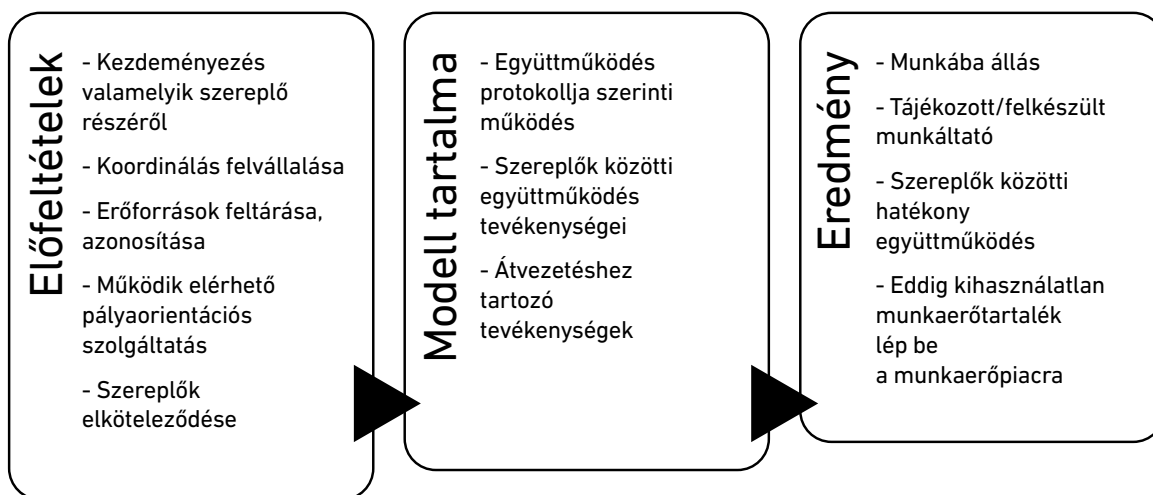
Előfeltételek

- Kezdeményezés valamelyik szereplő részéről

- Koordinálás felvállalása

- Erőforrások feltárása, azonosítása

- Működik elérhető pályaorientációs szolgáltatás

- Szereplők elköteleződése

Modell tartalma

- Együttműködés protokollja szerinti működés

- Szereplők közötti együttműködés tevékenységei

- Átvezetéshez tartozó tevékenységek

Eredmény

- Munkába állás

- Tájékozott/felkészült munkáltató

- Szereplők közötti hatékony együttműködés

- Eddig kihasználatlan munkaerőtartalék lép be a munkaerőpiacra